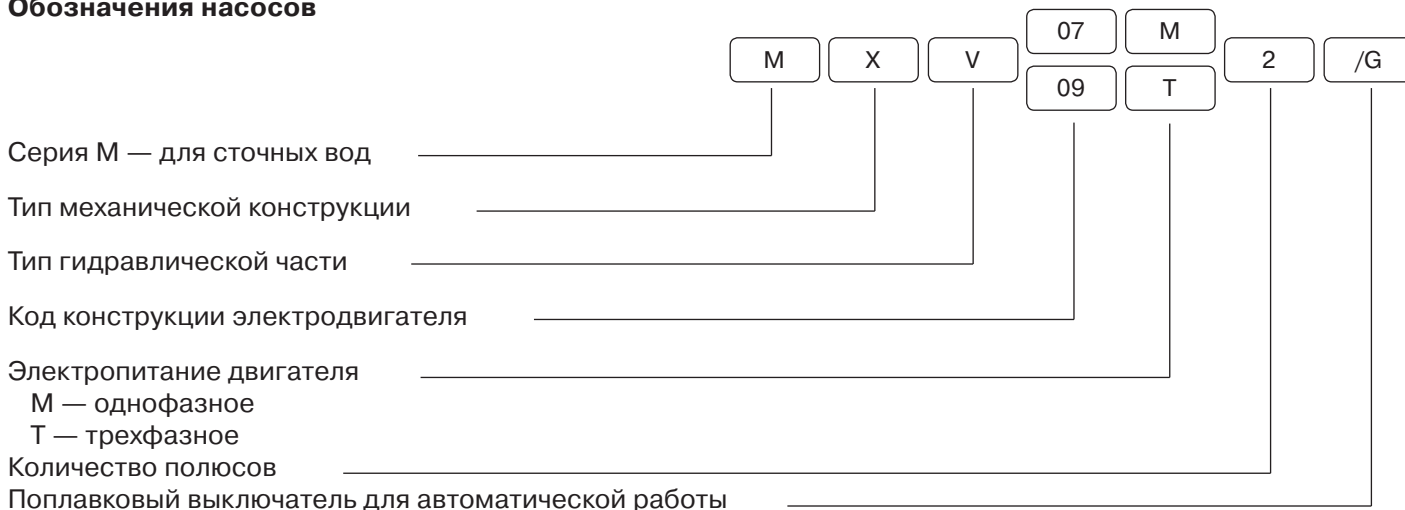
Обозначения насосов

M X V 07 09 M T 2 /G

Серия M — для сточных вод

Тип механической конструкции

Тип гидравлической части

Код конструкции электродвигателя

Электропитание двигателя
M — однофазное
T — трехфазное

Количество полюсов

Поплавковый выключатель для автоматической работы